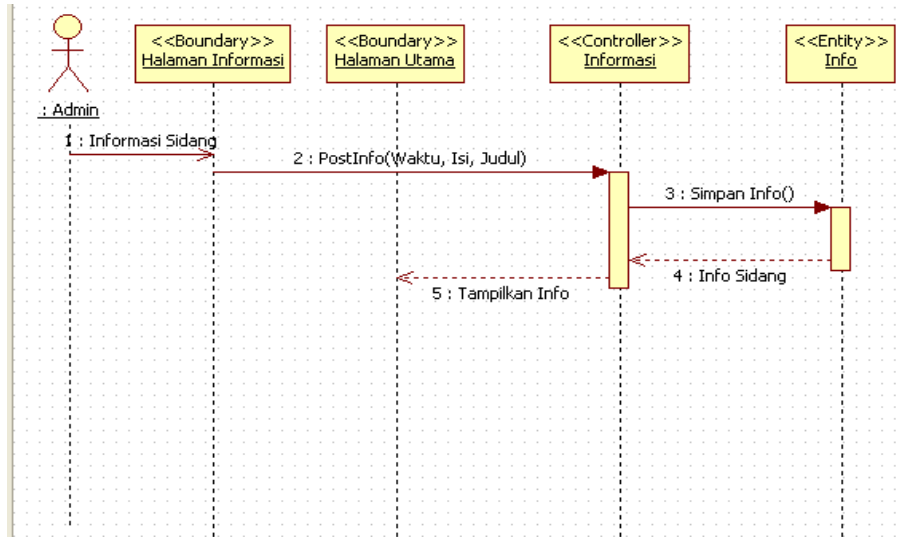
: Admin

<<Boundary>>
Halaman Informasi

<<Boundary>>
Halaman Utama

<<Controller>>
Informasi

<<Entity>>
Info

1 : Informasi Sidang

2 : PostInfo(Waktu, Isi, Judul)

3 : Simpan Info()

4 : Info Sidang

5 : Tampilkan Info